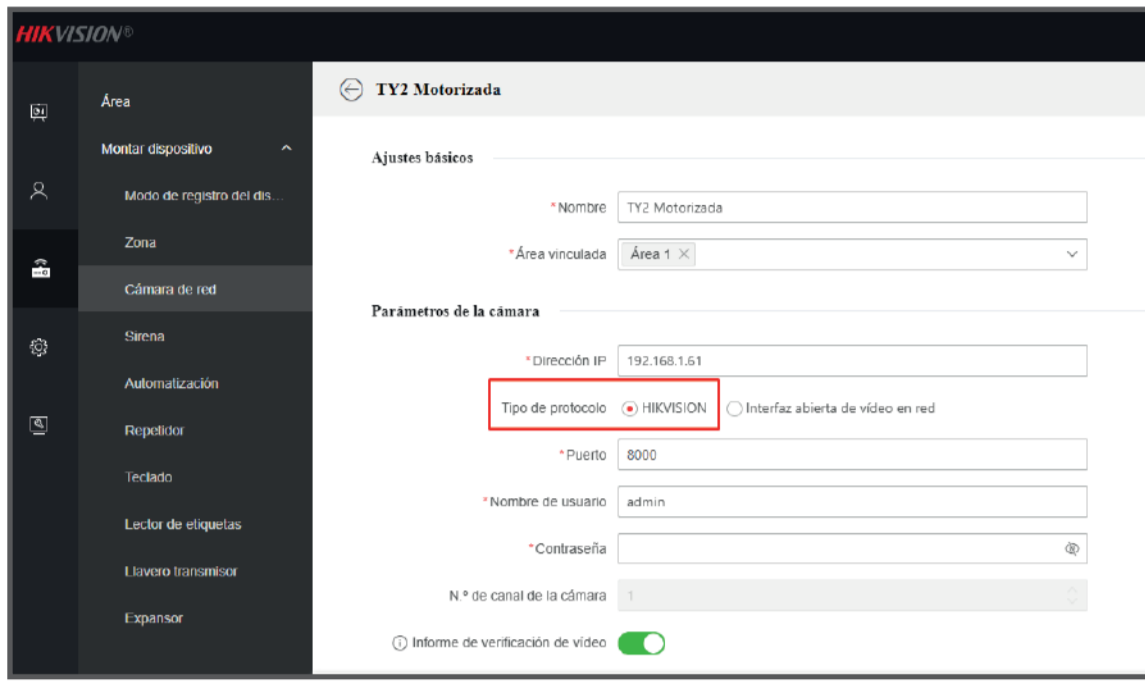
HIKVISION®

Área

Montar dispositivo

Modo de registro del dis...

Zona

Cámara de red

Sirena

Automatización

Repetidor

Teclado

Lector de etiquetas

Llavero transmisor

Expansor

TY2 Motorizada

Ajustes básicos

*Nombre TY2 Motorizada

*Área vinculada Área 1

Parámetros de la cámara

*Dirección IP 192.168.1.61

Tipo de protocolo HIKVISION Interfaz abierta de vídeo en red

*Puerto 8000

*Nombre de usuario admin

*Contraseña

N.º de canal de la cámara 1

Informe de verificación de vídeo